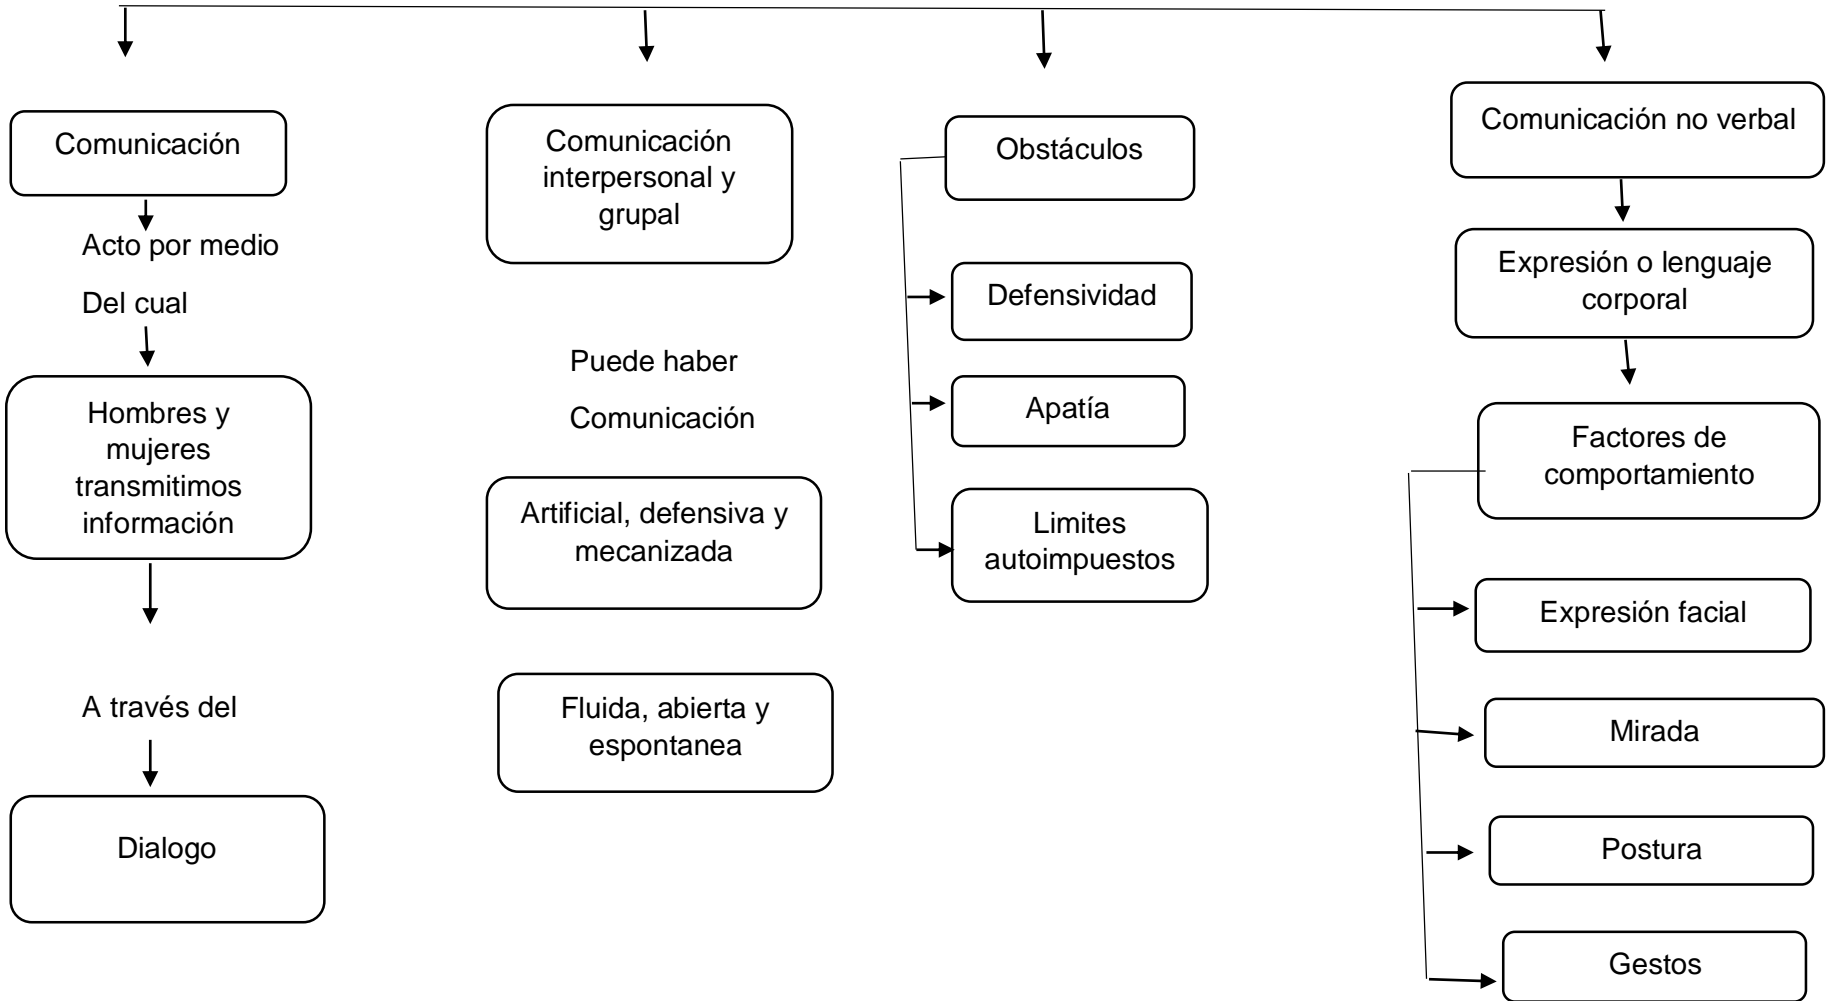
Comunicación

Acto por medio

Del cual

Hombres y mujeres transmitimos información

A través del

Dialogo

Comunicación interpersonal y grupal

Puede haber

Comunicación

Artificial, defensiva y mecanizada

Fluida, abierta y espontanea

Obstáculos

Defensividad

Apatía

Limites autoimpuestos

Comunicación no verbal

Expresión o lenguaje corporal

Factores de comportamiento

Expresión facial

Mirada

Postura

Gestos